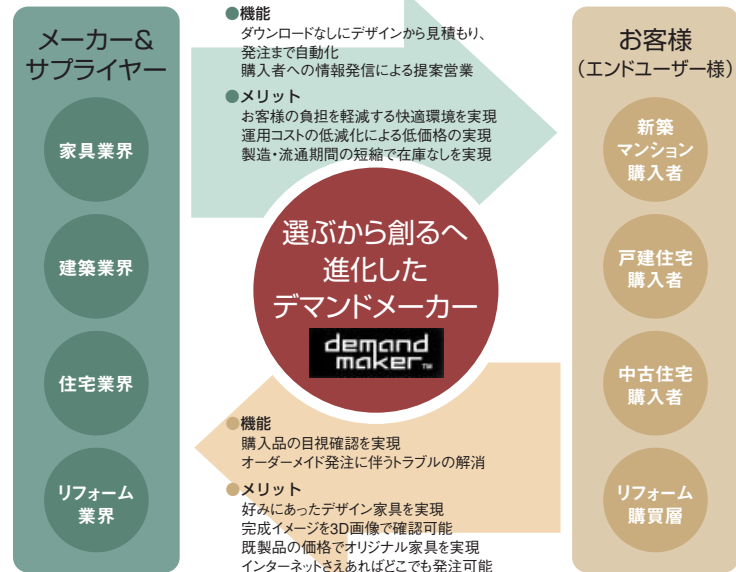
メーカー＆
サプライヤー

家具業界

建築業界

住宅業界

リフォーム
業界

●機能
ダウンロードなしにデザインから見積もり、
発注まで自動化
購入者への情報発信による提案営業

●メリット
お客様の負担を軽減する快適環境を実現
運用コストの低減化による低価格の実現
製造・流通期間の短縮で在庫なしを実現

選ぶから創るへ
進化した
デマンドメーカー

demand maker TM

●機能
購入品の目視確認を実現
オーダーメイド発注に伴うトラブルの解消

●メリット
好みにあったデザイン家具を実現
完成イメージを3D画像で確認可能
既製品の価格でオリジナル家具を実現
インターネットさえあればどこでも発注可能

お客様
（エンドユーザー様）

新築
マンション
購入者

戸建住宅
購入者

中古住宅
購入者

リフォーム
購買層